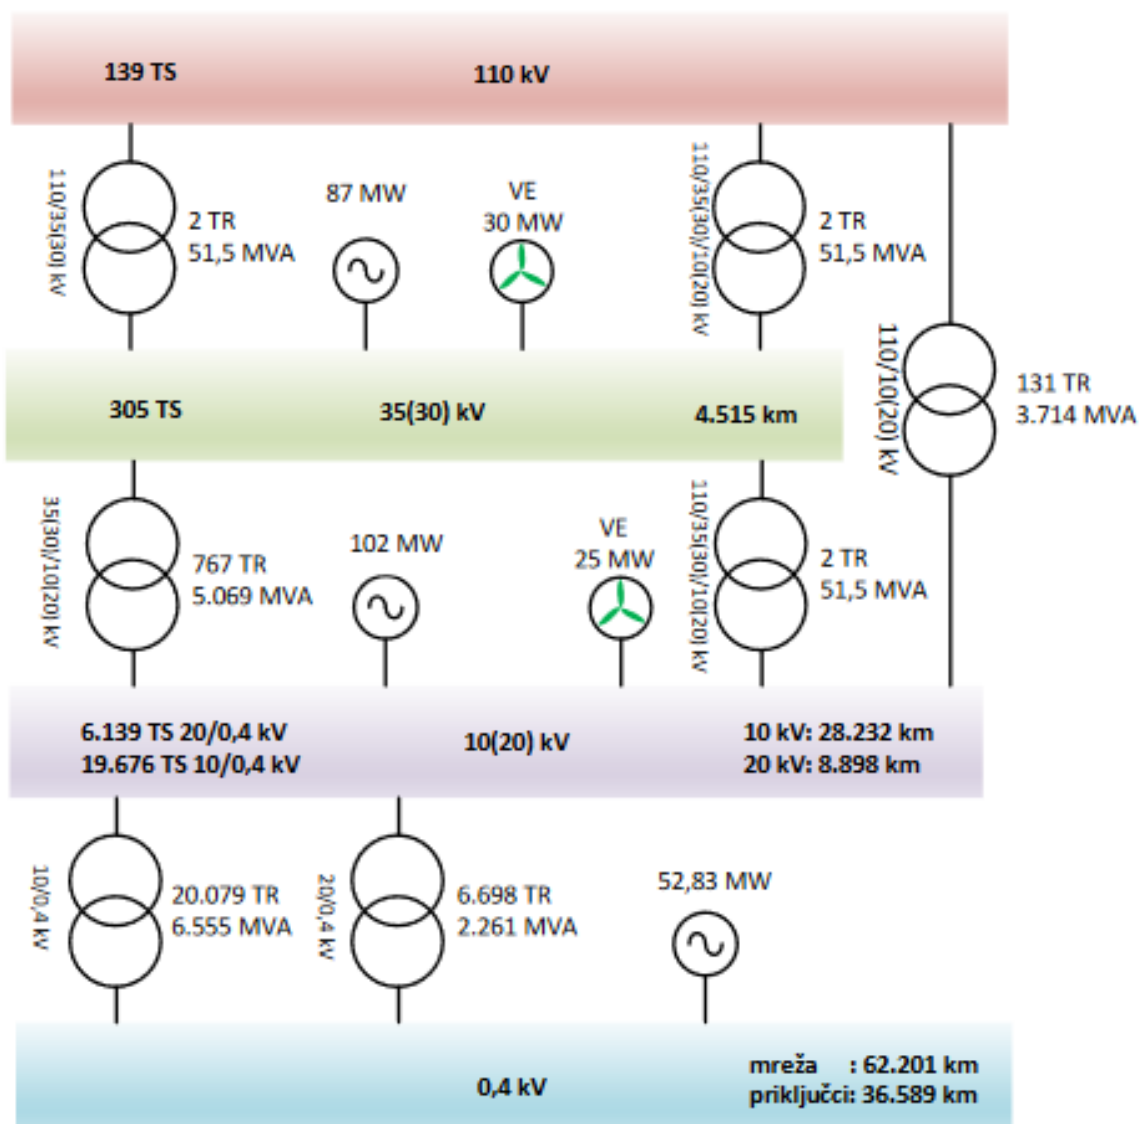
139 TS

110 kV

110/35(30) kV

2 TR
51,5 MVA

87 MW

VE
30 MW

110/35(30)/10(20) kV

2 TR
51,5 MVA

110/10(20) kV

131 TR
3.714 MVA

305 TS

35(30) kV

4.515 km

35(30)/10(20) kV

767 TR
5.069 MVA

102 MW

VE
25 MW

110/35(30)/10(20) kV

2 TR
51,5 MVA

6.139 TS 20/0,4 kV
19.676 TS 10/0,4 kV

10(20) kV

10 kV: 28.232 km
20 kV: 8.898 km

10/0,4 kV

20.079 TR
6.555 MVA

20/0,4 kV

6.698 TR
2.261 MVA

52,83 MW

0,4 kV

mreža : 62.201 km
priključci: 36.589 km